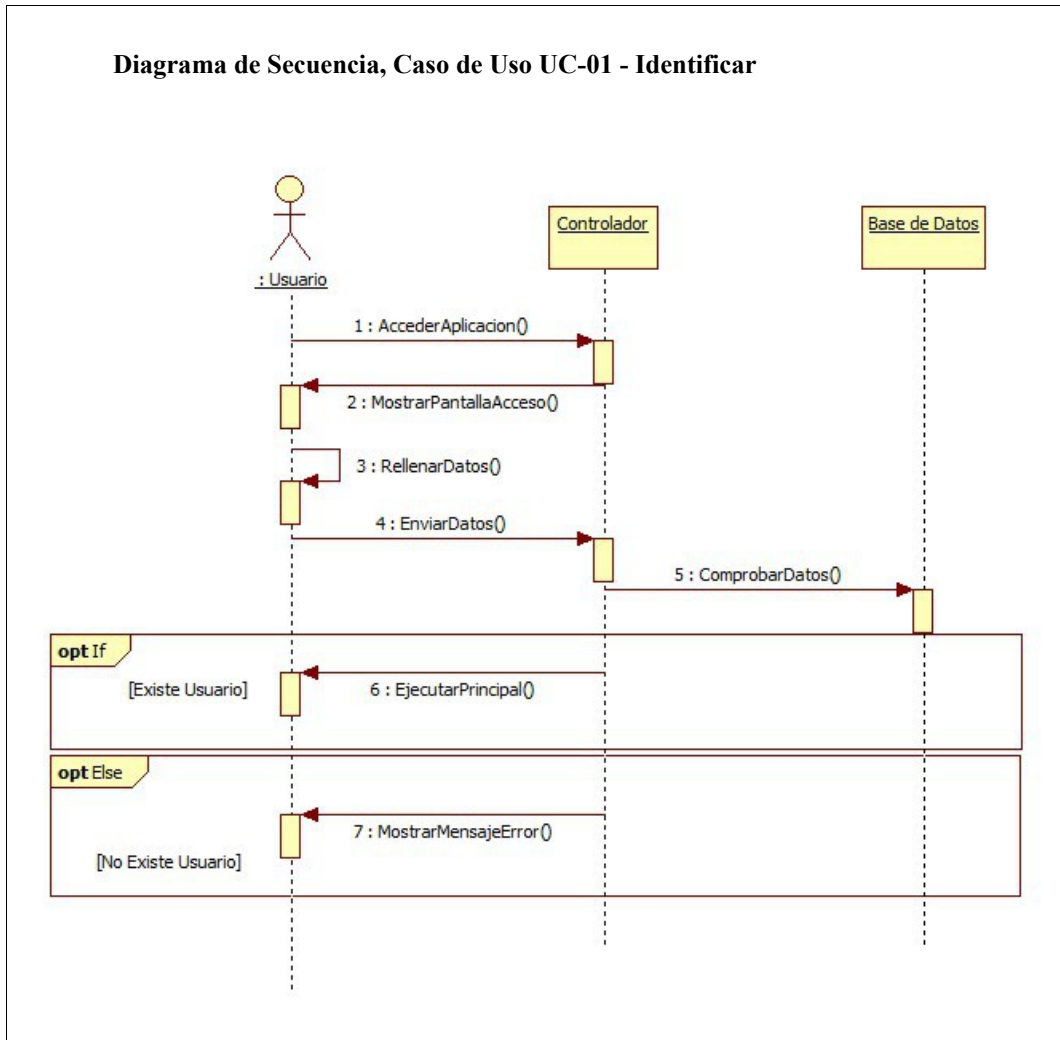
**Diagrama de Secuencia, Caso de Uso UC-01 - Identificar**

: Usuario

Controlador

Base de Datos

1 : AccederAplicacion()

2 : MostrarPantallaAcceso()

3 : RellenarDatos()

4 : EnviarDatos()

5 : ComprobarDatos()

**opt** If

[Existe Usuario]

6 : EjecutarPrincipal()

**opt** Else

7 : MostrarMensajeError()

[No Existe Usuario]